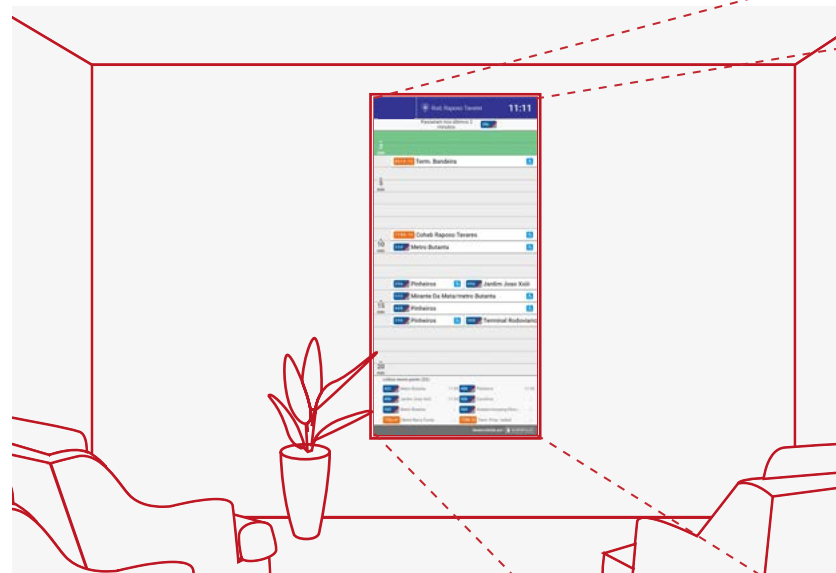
Rod. Raposo Tavares 11:11

Passaram nos últimos 2 minutos

1 min

Term. Bandeira

5 min

10 min

Cohab Raposo Tavares

Metro Butanta

Pinheiros

Jardim Jose Xoli

15 min

Mirante Da Mata/metro Butanta

Pinheiros

Pinheiros

Terminal Rodoviario

20 min

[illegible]